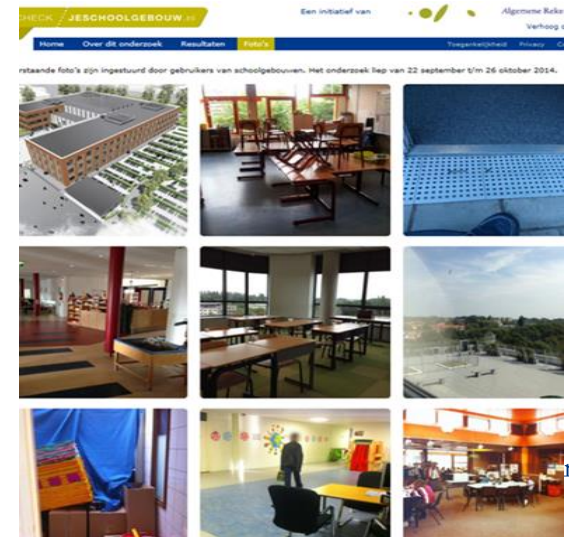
CHECK JESCHOOLGEBOUW.nl

Een initiatief van

Algemene Reke

Verhoog o

Home Over dit onderzoek Resultaten Foto's

Toegankelijkheid Privacy C

rstaande foto's zijn ingestuurd door gebruikers van schoolgebouwen. Het onderzoek liep van 22 september t/m 26 oktober 2014.

1